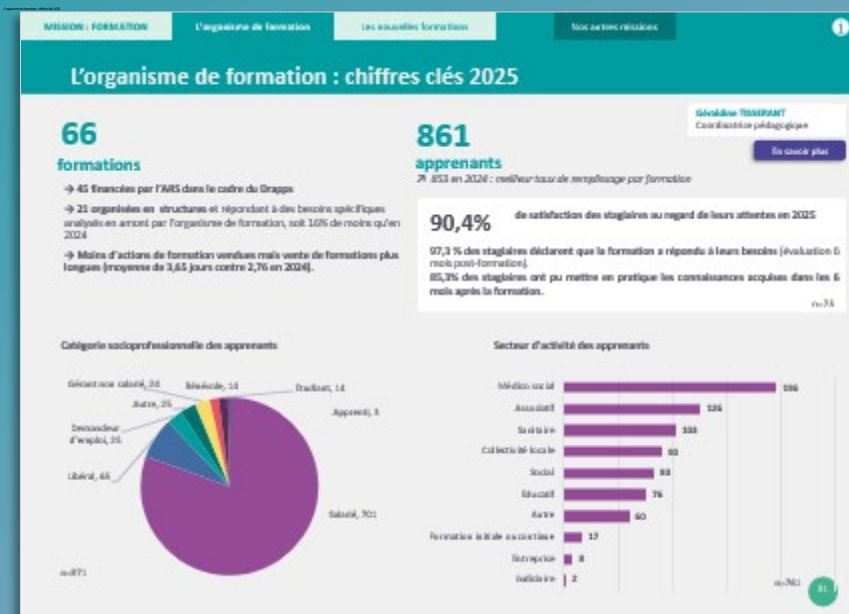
MISSION : FORMATION | L'organisme de formation | Les nouvelles formations | Nos autres missions

L'organisme de formation : chiffres clés 2025

Géraldine TESSERANT
Coordinatrice pédagogique

En savoir plus

66
formations

→ 45 financées par l'ARS dans le cadre du Drapps

→ 21 organisées en structures et répondant à des besoins spécifiques analysés en amont par l'organisme de formation, soit 16% de moins qu'en 2024

→ Moins d'actions de formation vendues mais vente de formations plus longues (moyenne de 3,65 jours contre 2,76 en 2024).

861
apprenants

↗ 853 en 2024 : meilleur taux de remplissage par formation

90,4% de satisfaction des stagiaires au regard de leurs attentes en 2025

97,3 % des stagiaires déclarent que la formation a répondu à leurs besoins (évaluation 6 mois post-formation).
85,3% des stagiaires ont pu mettre en pratique les connaissances acquises dans les 6 mois après la formation.

n=75

Catégorie socioprofessionnelle des apprenants

Gérant non salarié, 24
Bénévole, 13
Etudiant, 14
Apprenti, 3
Autre, 25
Demandeur d'emploi, 25
Libéral, 65
Salarié, 701

n=871

Secteur d'activité des apprenants

Médico social 196
Associatif 125
Sanitaire 103
Collectivité locale 93
Social 88
Educatif 76
Autre 60
Formation initiale ou continue 17
Entreprise 8
Judiciaire 2

n=761

31